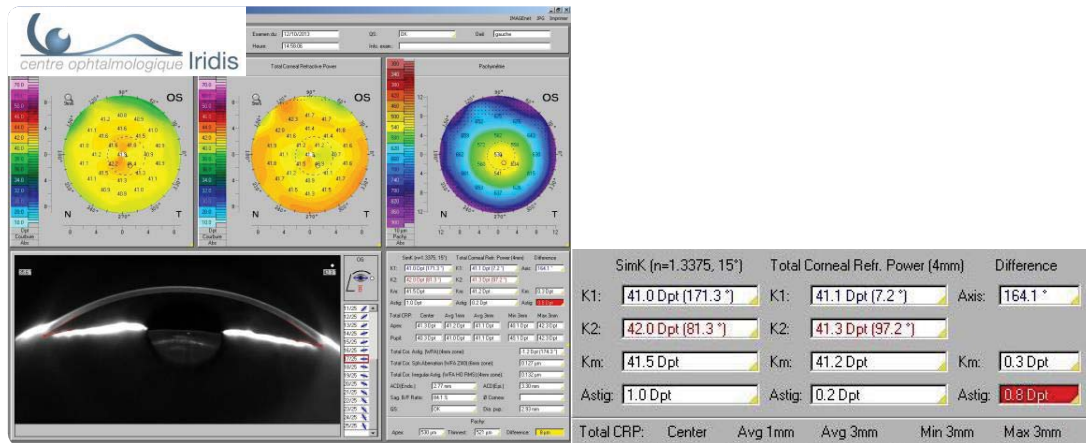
centre ophtalmologique Iridis

Examen du: 12/10/2013
Heure: 14:18:06
Œil: gauche

Total Corneal Refractive Power

Pachymétrie

OS

OS

OS

N

T

N

T

N

T

90°

270°

SimK (n=1.3375, 15°) Total Corneal Refr. Power (4mm) Difference

K1: 41.0 Dpt (171.3 °) K1: 41.1 Dpt (7.2 °) Axis: 164.1 °

K2: 42.0 Dpt (81.3 °) K2: 41.3 Dpt (97.2 °)

Km: 41.5 Dpt Km: 41.2 Dpt Km: 0.3 Dpt

Astig: 1.0 Dpt Astig: 0.2 Dpt Astig: 0.8 Dpt

Total CRP: Center Avg 1mm Avg 3mm Min 3mm Max 3mm